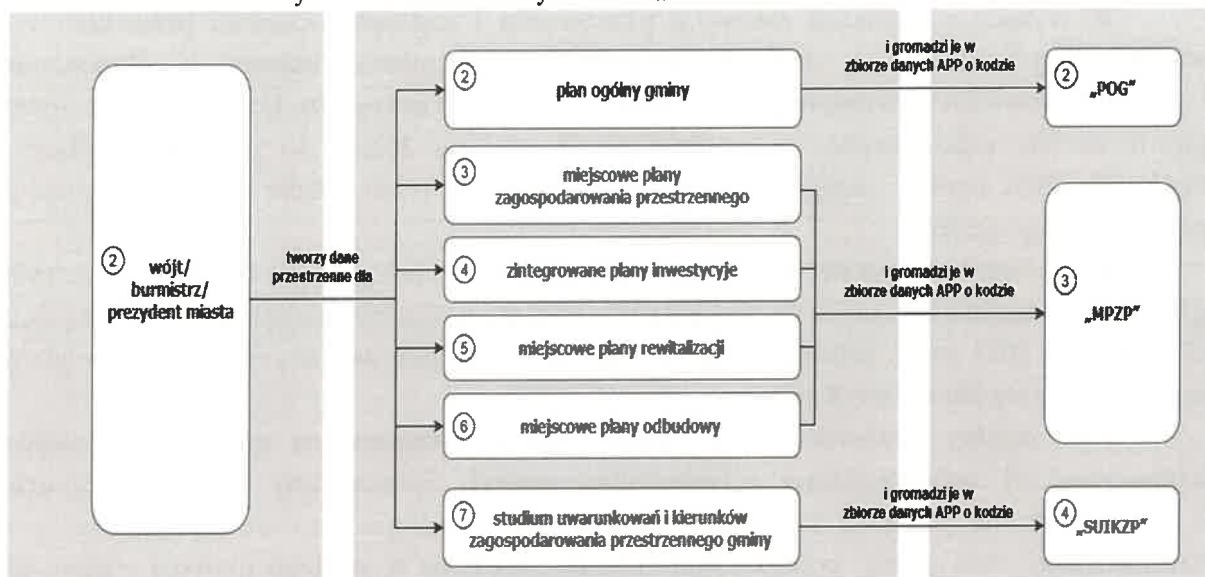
② wójt/ burmistrz/ prezydent miasta

tworzy dane przestrzenne dla

② plan ogólny gminy

③ miejscowe plany zagospodarowania przestrzennego

④ zintegrowane plany inwestycyje

⑤ miejscowe plany rewitalizacji

⑥ miejscowe plany odbudowy

⑦ studium uwarunkowań i kierunków zagospodarowania przestrzennego gminy

i gromadzi je w zbiorze danych APP o kodzie

i gromadzi je w zbiorze danych APP o kodzie

i gromadzi je w zbiorze danych APP o kodzie

② „POG"

③ „MPZP"

④ „SUIKZP"